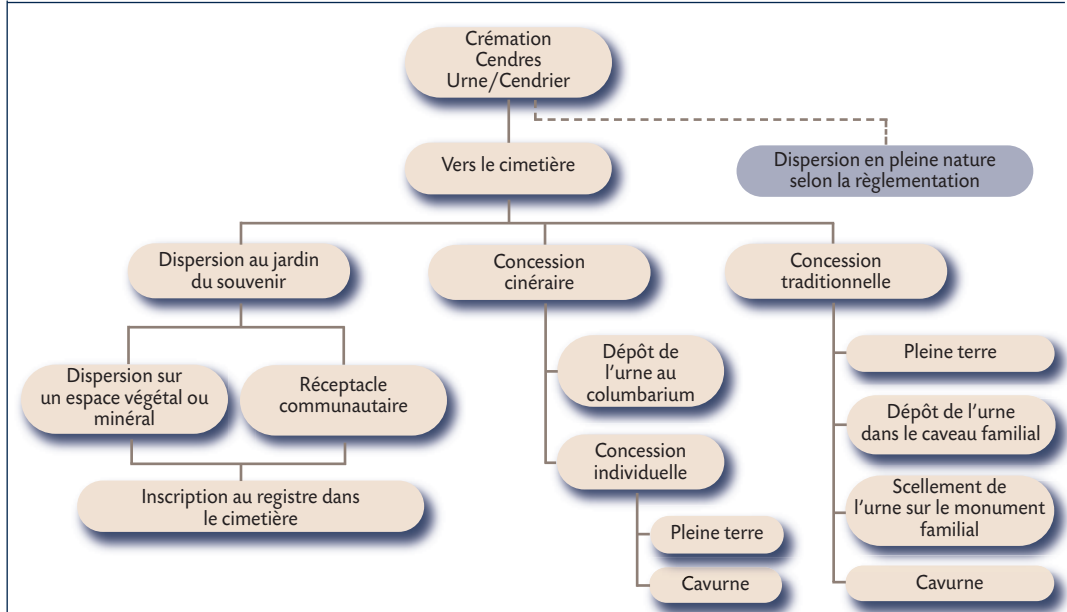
Crémation
Cendres
Urne/Cendrier

Vers le cimetière

Dispersion en pleine nature selon la règlementation

Dispersion au jardin du souvenir

Concession cinéraire

Concession traditionnelle

Dispersion sur un espace végétal ou minéral

Réceptacle communautaire

Inscription au registre dans le cimetière

Dépôt de l'urne au columbarium

Concession individuelle

Pleine terre

Cavurne

Pleine terre

Dépôt de l'urne dans le caveau familial

Scellement de l'urne sur le monument familial

Cavurne